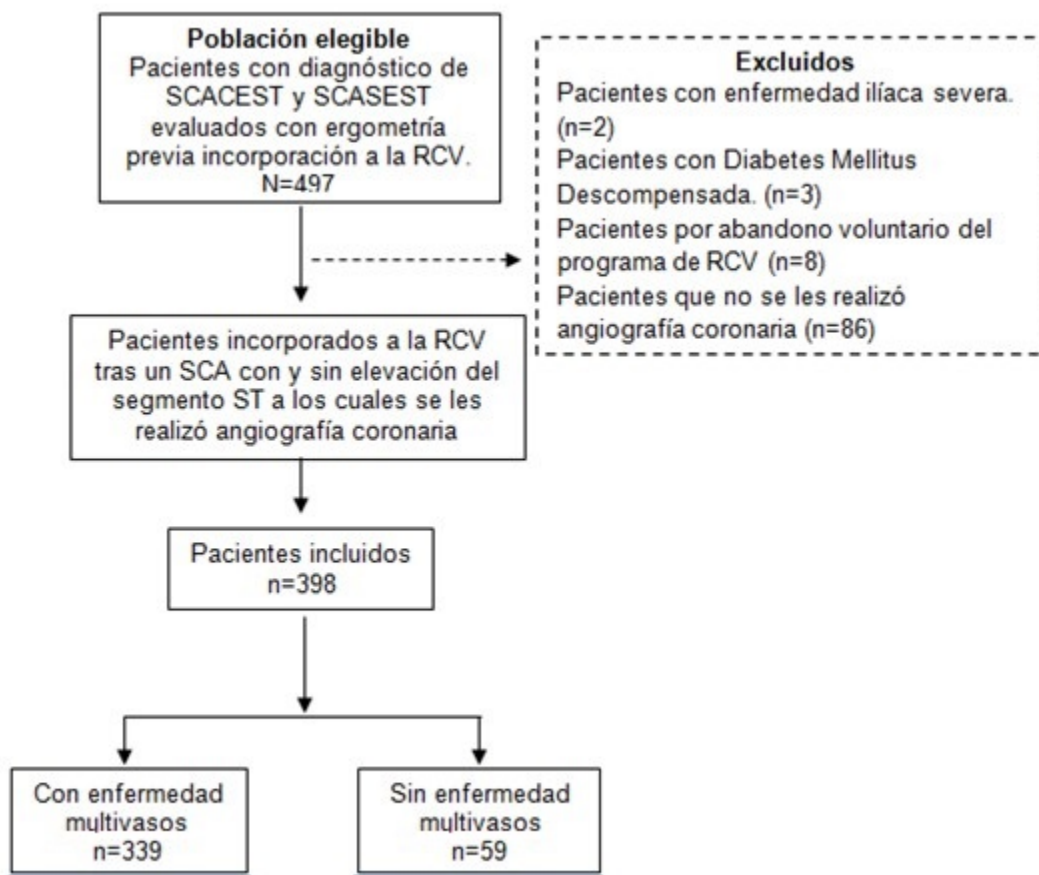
Población elegible
Pacientes con diagnóstico de SCACEST y SCASEST evaluados con ergometría previa incorporación a la RCV.
N=497

Excluidos
Pacientes con enfermedad ilíaca severa. (n=2)
Pacientes con Diabetes Mellitus Descompensada. (n=3)
Pacientes por abandono voluntario del programa de RCV (n=8)
Pacientes que no se les realizó angiografía coronaria (n=86)

Pacientes incorporados a la RCV tras un SCA con y sin elevación del segmento ST a los cuales se les realizó angiografía coronaria

Pacientes incluidos
n=398

Con enfermedad multivasos
n=339

Sin enfermedad multivasos
n=59